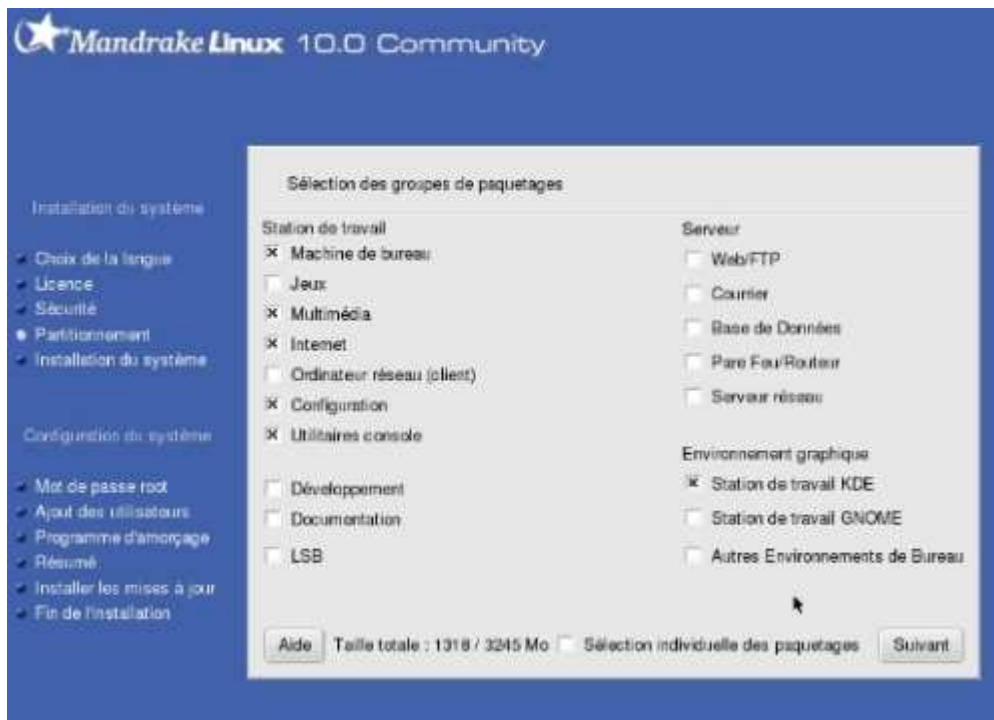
Mandrake Linux 10.0 Community

Installation du système

Choix de la langue
Licence
Sécurité
Partitionnement
Installation du système

Configuration du système

Mot de passe root
Ajout des utilisateurs
Programme d'amorçage
Résumé
Installer les mises à jour
Fin de l'installation

Sélection des groupes de paquetages

Station de travail
× Machine de bureau
Jeux
× Multimédia
× Internet
Ordinateur réseau (client)
× Configuration
× Utilitaires console

Développement
Documentation
LSB

Serveur
Web/FTP
Courrier
Base de Données
Pare Feu/Routeur
Serveur réseau

Environnement graphique
× Station de travail KDE
Station de travail GNOME
Autres Environnements de Bureau

Aide
Taille totale : 1318 / 3245 Mo
Sélection individuelle des paquetages
Suivant